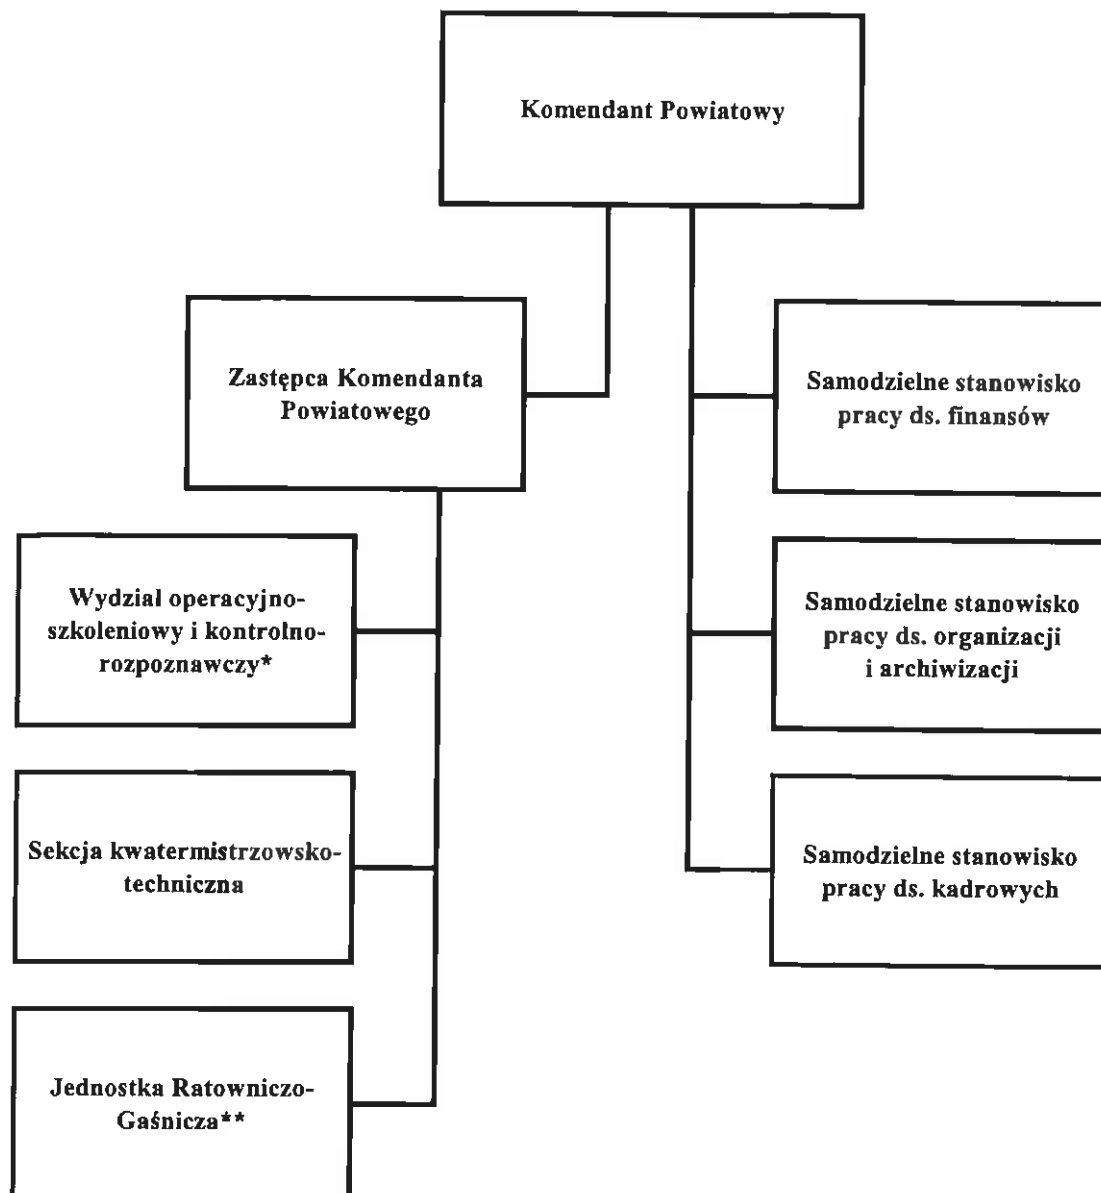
Komendant Powiatowy

Zastępca Komendanta Powiatowego

Wydzial operacyjno-szkoleniowy i kontrolno-rozpoznawczy*

Sekcja kwatermistrzowsko-techniczna

Jednostka Ratowniczo-Gaśnicza**

Samodzielne stanowisko pracy ds. finansów

Samodzielne stanowisko pracy ds. organizacji i archiwizacji

Samodzielne stanowisko pracy ds. kadrowych